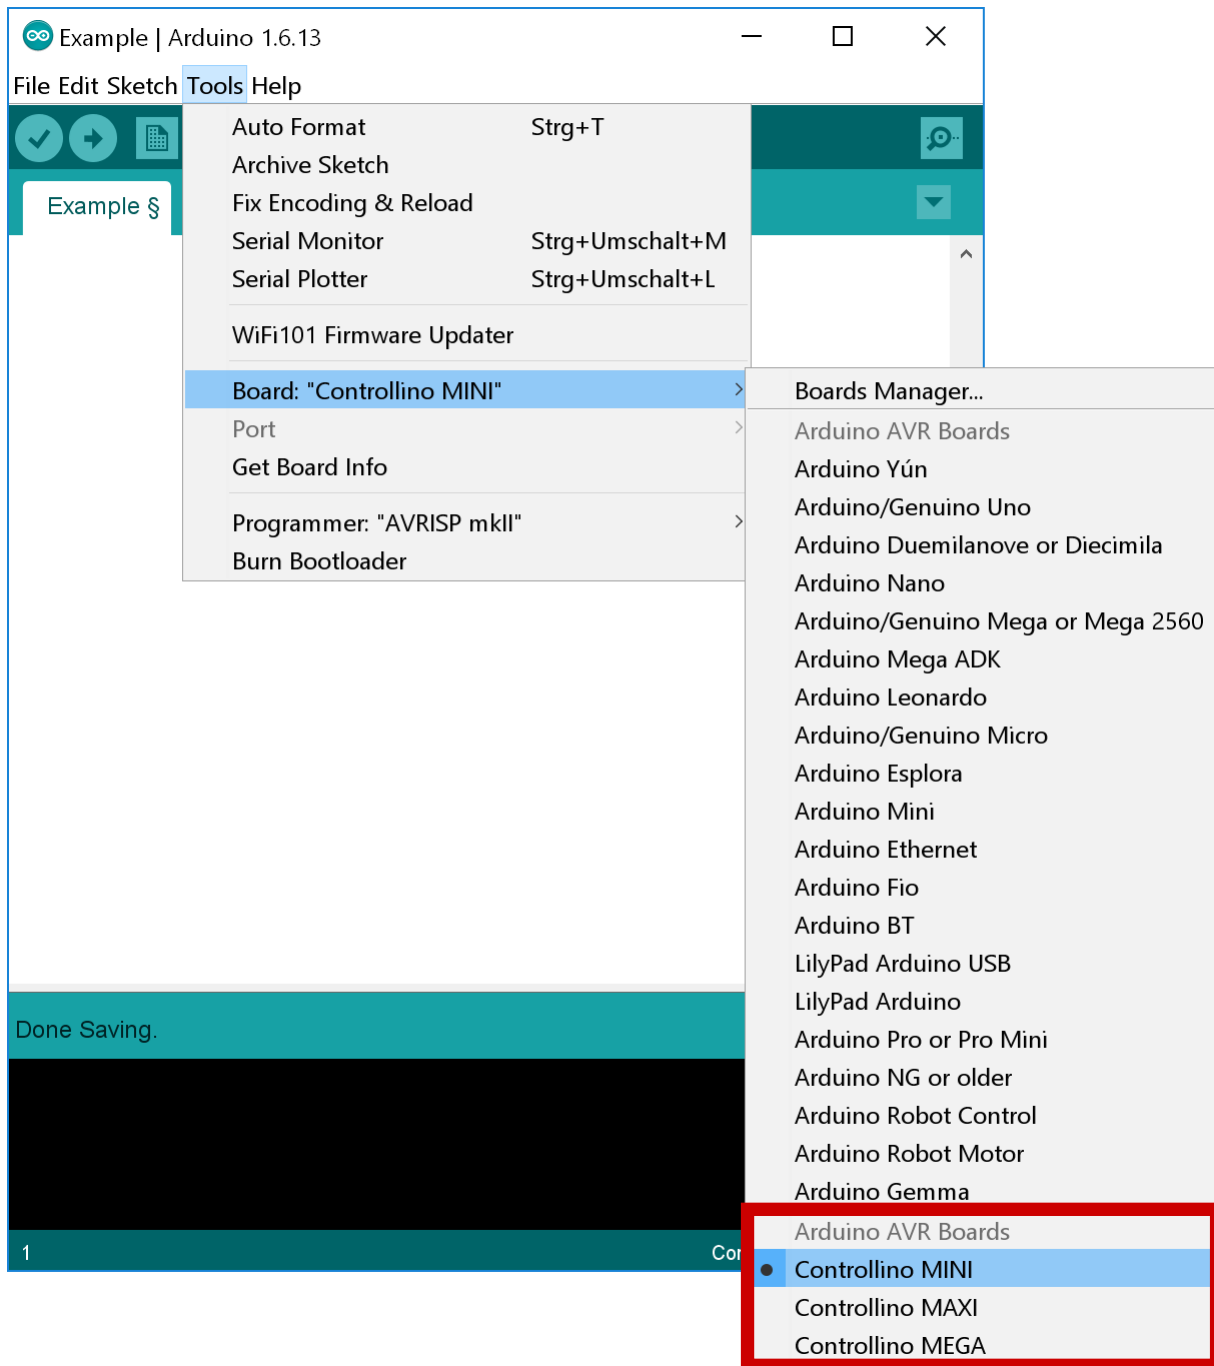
Example | Arduino 1.6.13

File Edit Sketch Tools Help

Example §

Auto Format Strg+T
Archive Sketch
Fix Encoding & Reload
Serial Monitor Strg+Umschalt+M
Serial Plotter Strg+Umschalt+L

WiFi101 Firmware Updater

Board: "Controllino MINI"
Port
Get Board Info

Programmer: "AVRISP mkII"
Burn Bootloader

Boards Manager...
Arduino AVR Boards
Arduino Yún
Arduino/Genuino Uno
Arduino Duemilanove or Diecimila
Arduino Nano
Arduino/Genuino Mega or Mega 2560
Arduino Mega ADK
Arduino Leonardo
Arduino/Genuino Micro
Arduino Esplora
Arduino Mini
Arduino Ethernet
Arduino Fio
Arduino BT
LilyPad Arduino USB
LilyPad Arduino
Arduino Pro or Pro Mini
Arduino NG or older
Arduino Robot Control
Arduino Robot Motor
Arduino Gemma
Arduino AVR Boards
Controllino MINI
Controllino MAXI
Controllino MEGA

Done Saving.

1

Co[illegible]